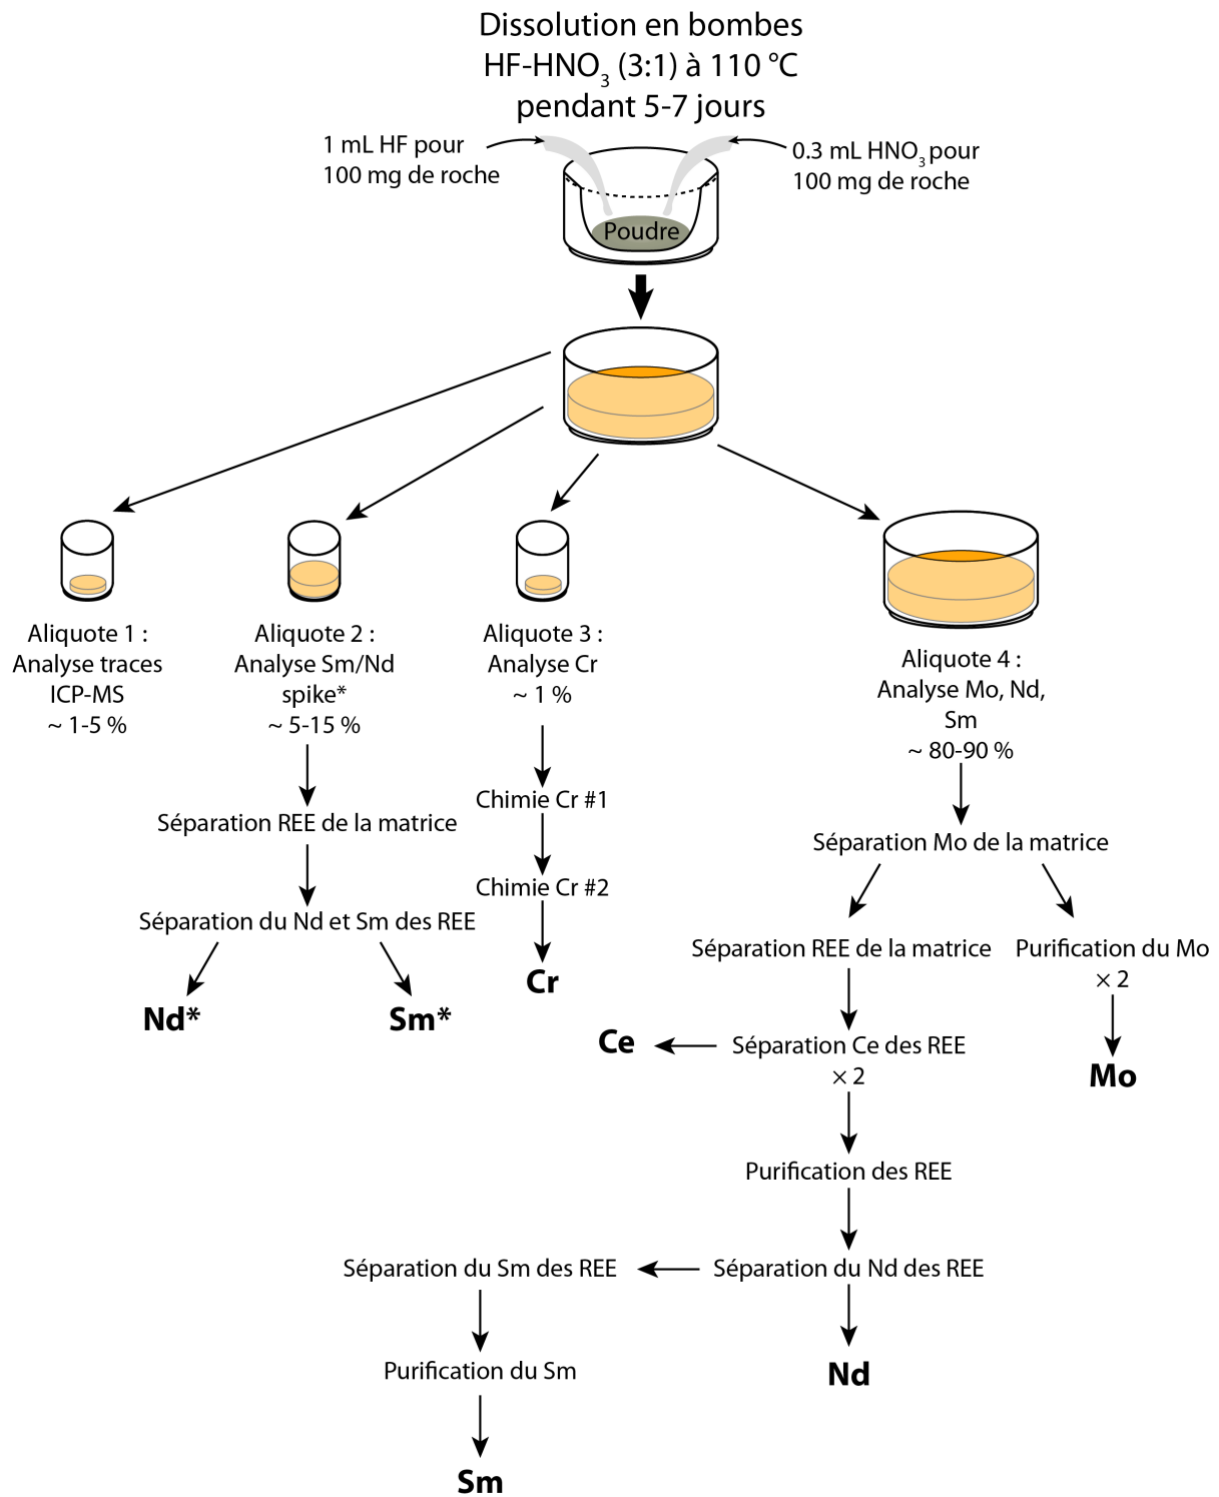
Dissolution en bombes
HF-$HNO_3$ (3:1) à 110 °C
pendant 5-7 jours

1 mL HF pour
100 mg de roche

0.3 mL $HNO_3$ pour
100 mg de roche

Poudre

Aliquote 1 :
Analyse traces
ICP-MS
~ 1-5 %

Aliquote 2 :
Analyse Sm/Nd
spike*
~ 5-15 %

Séparation REE de la matrice

Séparation du Nd et Sm des REE

Nd*

Sm*

Aliquote 3 :
Analyse Cr
~ 1 %

Chimie Cr #1

Chimie Cr #2

Cr

Aliquote 4 :
Analyse Mo, Nd,
Sm
~ 80-90 %

Séparation Mo de la matrice

Séparation REE de la matrice

Purification du Mo
× 2

Mo

Ce

Séparation Ce des REE
× 2

Purification des REE

Séparation du Sm des REE

Séparation du Nd des REE

Nd

Purification du Sm

Sm